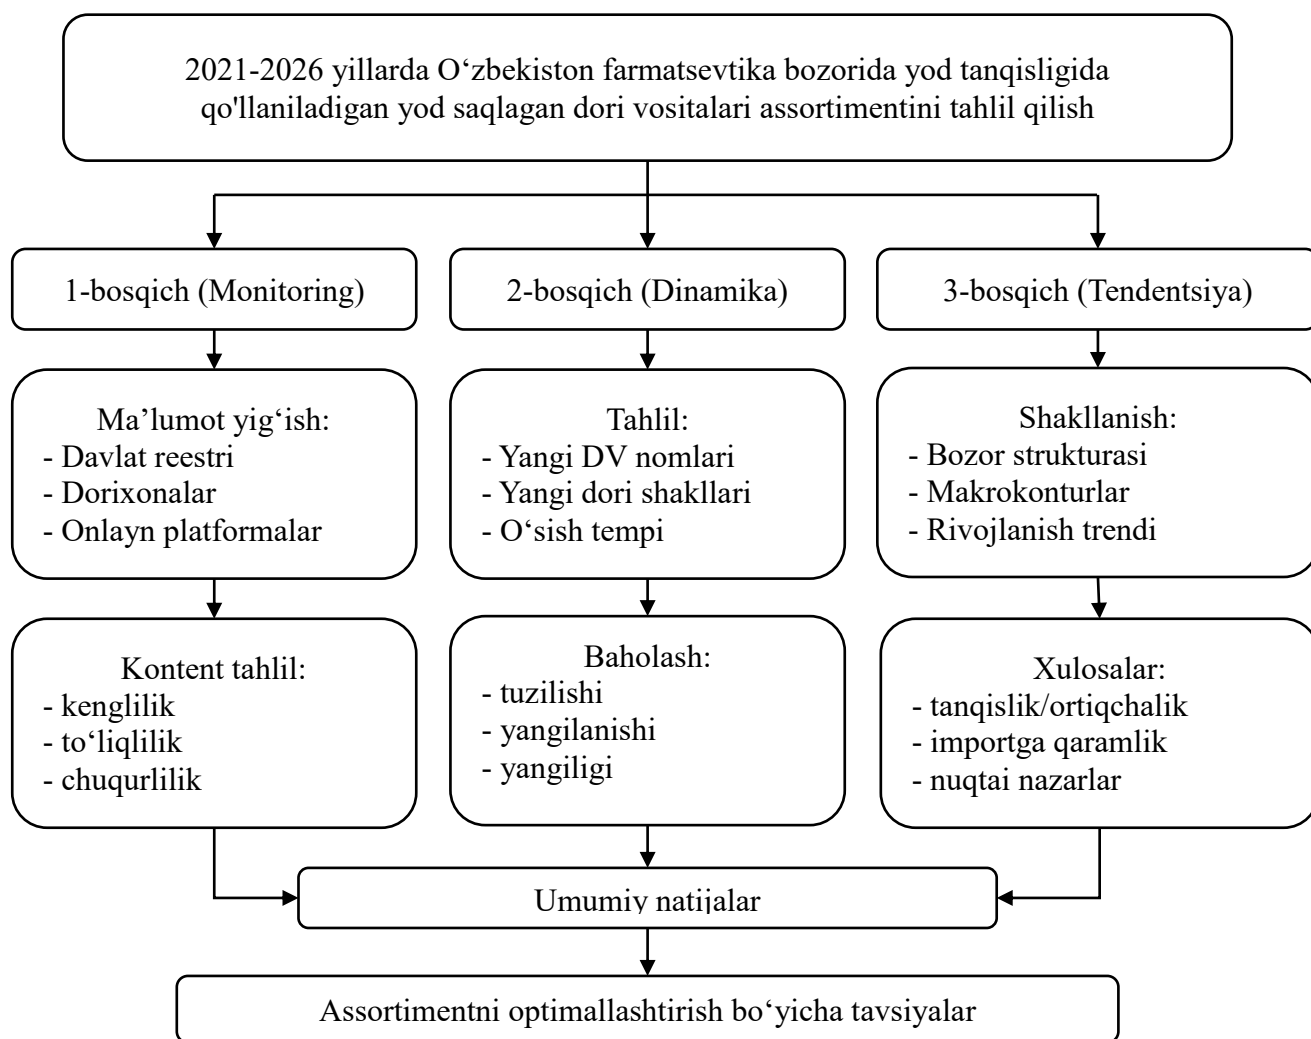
2021-2026 yillarda O‘zbekiston farmatsevtika bozorida yod tanqisligida qo'llaniladigan yod saqlagan dori vositalari assortimentini tahlil qilish

1-bosqich (Monitoring)

Ma’lumot yig‘ish:
- Davlat reestri
- Dorixonalar
- Onlayn platformalar

Kontent tahlil:
- kenglilik
- to‘liqlilik
- chuqurlilik

2-bosqich (Dinamika)

Tahlil:
- Yangi DV nomlari
- Yangi dori shakllari
- O‘sish tempi

Baholash:
- tuzilishi
- yangilanishi
- yangiligi

3-bosqich (Tendentsiya)

Shakllanish:
- Bozor strukturasi
- Makrokonturlar
- Rivojlanish trendi

Xulosalar:
- tanqislik/ortiqchalik
- importga qaramlik
- nuqtai nazarlar

Umumiy natijalar

Assortimentni optimallashtirish bo‘yicha tavsiyalar